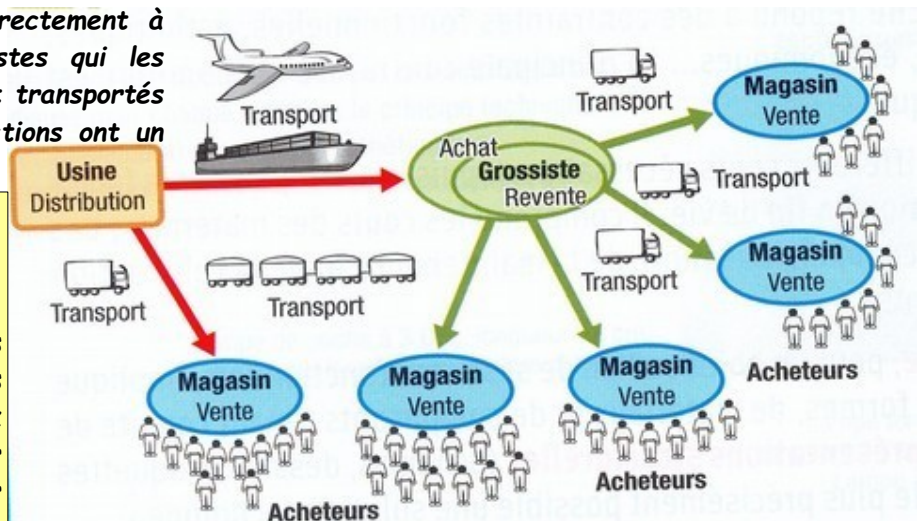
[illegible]rectement à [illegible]stes qui les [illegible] transportés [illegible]tions ont un

Usine Distribution

Transport

Transport

Transport

Achat Grossiste Revente

Transport

Transport

Transport

Transport

Magasin Vente

Magasin Vente

Magasin Vente

Magasin Vente

Magasin Vente

Acheteurs

Acheteurs

Acheteurs